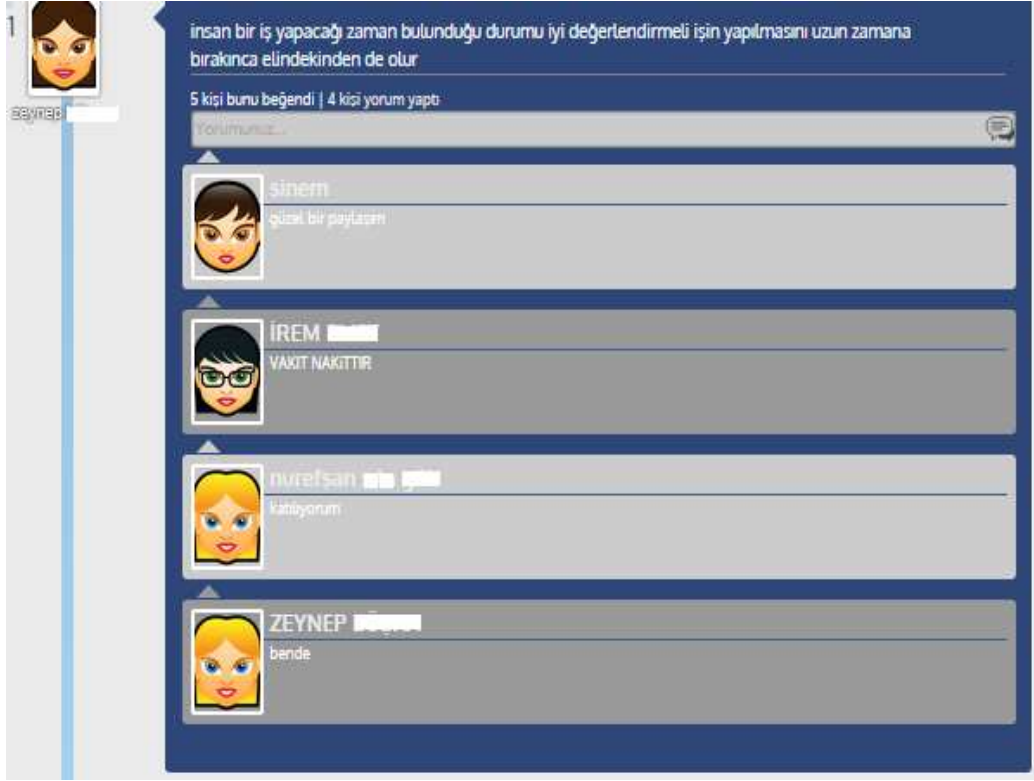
1

zeynep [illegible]

insan bir iş yapacağı zaman bulunduğu durumu iyi değerlendirmeli işin yapılmasını uzun zamana bırakınca elindekinden de olur

5 kişi bunu beğendi | 4 kişi yorum yaptı

Yorumunuz...

sinem
güzel bir paylaşım

İREM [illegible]
VAKIT NAKİTTİR

nurefşan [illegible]
katılıyorum

ZEYNEP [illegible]
bende